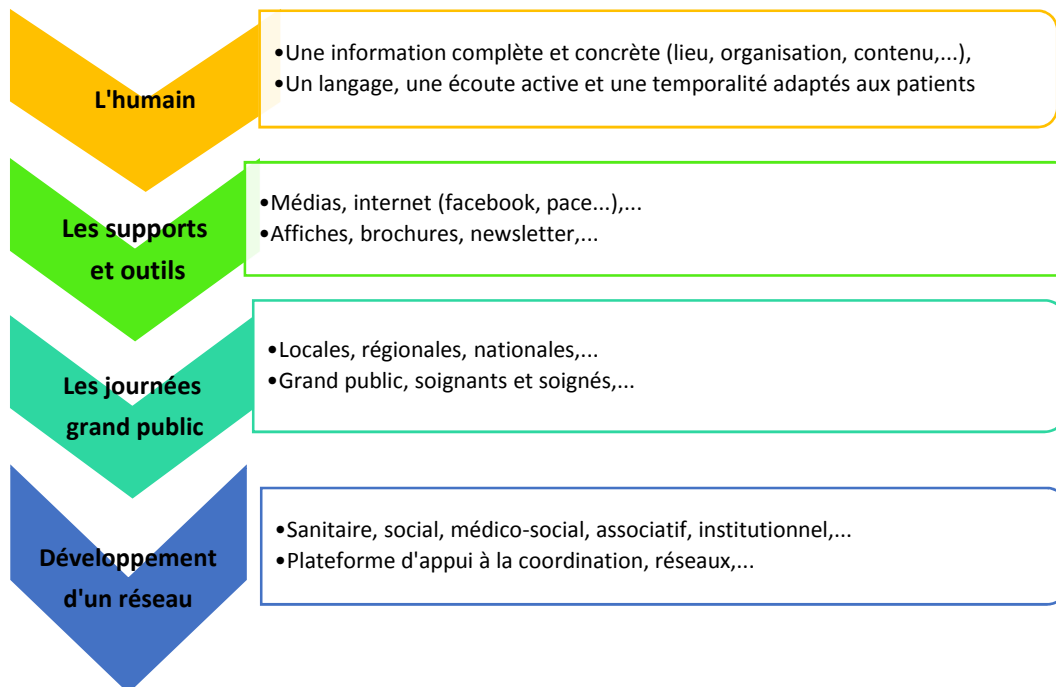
L'humain

•Une information complète et concrète (lieu, organisation, contenu,...),
•Un langage, une écoute active et une temporalité adaptés aux patients

Les supports et outils

•Médias, internet (facebook, pace...),...
•Affiches, brochures, newsletter,...

Les journées grand public

•Locales, régionales, nationales,...
•Grand public, soignants et soignés,...

Développement d'un réseau

•Sanitaire, social, médico-social, associatif, institutionnel,...
•Plateforme d'appui à la coordination, réseaux,...